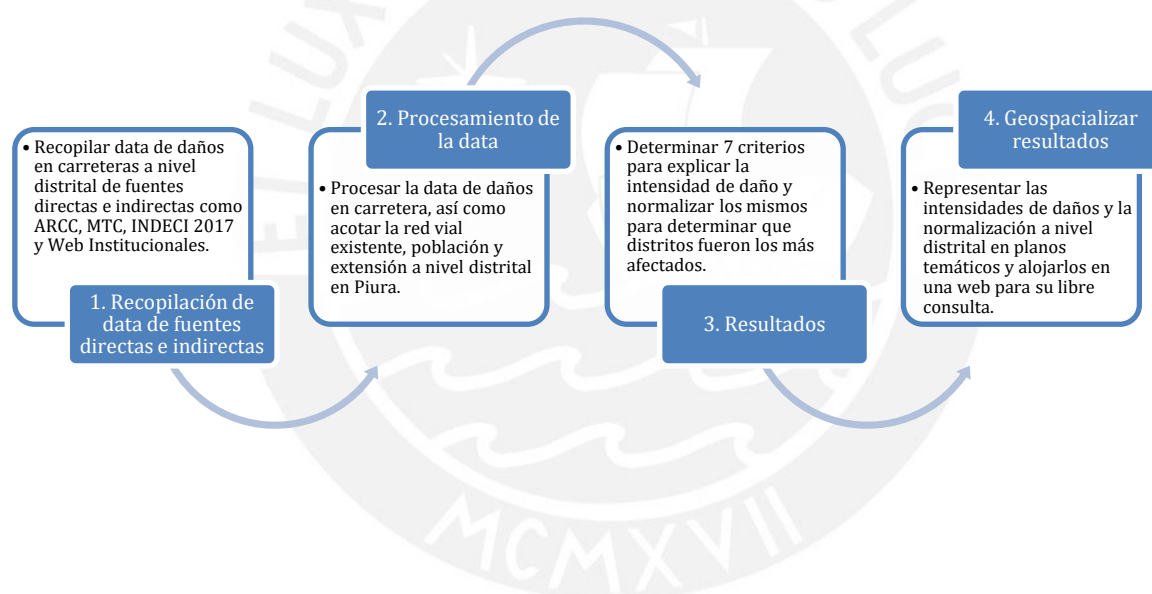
• Recopilar data de daños en carreteras a nivel distrital de fuentes directas e indirectas como ARCC, MTC, INDECI 2017 y Web Institucionales.

1. Recopilación de data de fuentes directas e indirectas

2. Procesamiento de la data

• Procesar la data de daños en carretera, así como acotar la red vial existente, población y extensión a nivel distrital en Piura.

• Determinar 7 criterios para explicar la intensidad de daño y normalizar los mismos para determinar que distritos fueron los más afectados.

3. Resultados

4. Geospacializar resultados

• Representar las intensidades de daños y la normalización a nivel distrital en planos temáticos y alojarlos en una web para su libre consulta.

MCMXVII